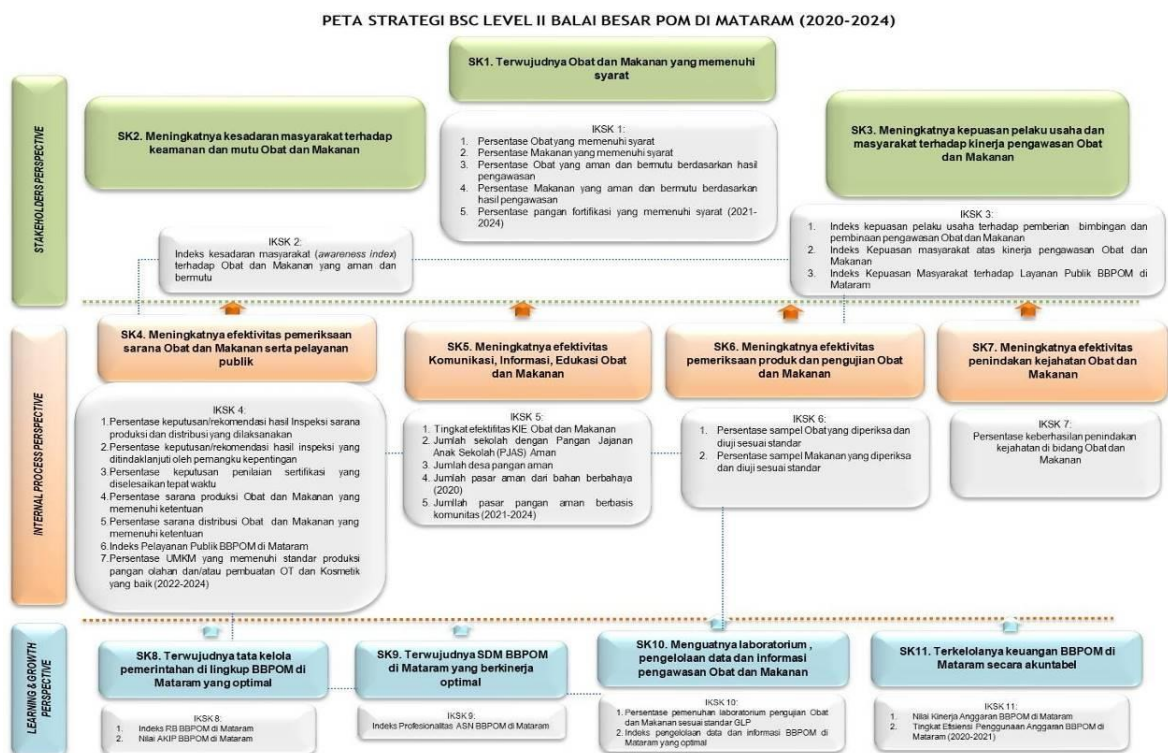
PETA STRATEGI BSC LEVEL II BALAI BESAR POM DI MATARAM (2020-2024)

STAKEHOLDERS PERSPECTIVE

SK1. Terwujudnya Obat dan Makanan yang memenuhi syarat

SK2. Meningkatnya kesadaran masyarakat terhadap keamanan dan mutu Obat dan Makanan

SK3. Meningkatnya kepuasan pelaku usaha dan masyarakat terhadap kinerja pengawasan Obat dan Makanan

IKSK 1:
1. Persentase Obat yang memenuhi syarat
2. Persentase Makanan yang memenuhi syarat
3. Persentase Obat yang aman dan bermutu berdasarkan hasil pengawasan
4. Persentase Makanan yang aman dan bermutu berdasarkan hasil pengawasan
5. Persentase pangan fortifikasi yang memenuhi syarat (2021-2024)

IKSK 2:
Indeks kesadaran masyarakat (*awareness index*) terhadap Obat dan Makanan yang aman dan bermutu

IKSK 3:
1. Indeks kepuasan pelaku usaha terhadap pemberian bimbingan dan pembinaan pengawasan Obat dan Makanan
2. Indeks Kepuasan masyarakat atas kinerja pengawasan Obat dan Makanan
3. Indeks Kepuasan Masyarakat terhadap Layanan Publik BBPOM di Mataram

INTERNAL PROCESS PERSPECTIVE

SK4. Meningkatnya efektivitas pemeriksaan sarana Obat dan Makanan serta pelayanan publik

SK5. Meningkatnya efektivitas Komunikasi, Informasi, Edukasi Obat dan Makanan

SK6. Meningkatnya efektivitas pemeriksaan produk dan pengujian Obat dan Makanan

SK7. Meningkatnya efektivitas penindakan kejahatan Obat dan Makanan

IKSK 4:
1. Persentase keputusan/rekomendasi hasil Inspeksi sarana produksi dan distribusi yang dilaksanakan
2. Persentase keputusan/rekomendasi hasil inspeksi yang ditindaklanjuti oleh pemangku kepentingan
3. Persentase keputusan penilaian sertifikasi yang diselesaikan tepat waktu
4. Persentase sarana produksi Obat dan Makanan yang memenuhi ketentuan
5. Persentase sarana distribusi Obat dan Makanan yang memenuhi ketentuan
6. Indeks Pelayanan Publik BBPOM di Mataram
7. Persentase UMKM yang memenuhi standar produksi pangan olahan dan/atau pembuatan OT dan Kosmetik yang baik (2022-2024)

IKSK 5:
1. Tingkat efektifitas KIE Obat dan Makanan
2. Jumlah sekolah dengan Pangan Jajanan Anak Sekolah (PJAS) Aman
3. Jumlah desa pangan aman
4. Jumlah pasar aman dari bahan berbahaya (2020)
5. Jumllah pasar pangan aman berbasis komunitas (2021-2024)

IKSK 6:
1. Persentase sampel Obat yang diperiksa dan diuji sesuai standar
2. Persentase sampel Makanan yang diperiksa dan diuji sesuai standar

IKSK 7:
Persentase keberhasilan penindakan kejahatan di bidang Obat dan Makanan

LEARNING & GROWTH PERSPECTIVE

SK8. Terwujudnya tata kelola pemerintahan di lingkup BBPOM di Mataram yang optimal

SK9. Terwujudnya SDM BBPOM di Mataram yang berkinerja optimal

SK10. Menguatnya laboratorium , pengelolaan data dan informasi pengawasan Obat dan Makanan

SK11. Terkelolanya keuangan BBPOM di Mataram secara akuntabel

IKSK 8:
1. Indeks RB BBPOM di Mataram
2. Nilai AKIP BBPOM di Mataram

IKSK 9:
Indeks Profesionalitas ASN BBPOM di Mataram

IKSK 10:
1. Persentase pemenuhan laboratorium pengujian Obat dan Makanan sesuai standar GLP
2. Indeks pengelolaan data dan informasi BBPOM di Mataram yang optimal

IKSK 11:
1. Nilai Kinerja Anggaran BBPOM di Mataram
2. Tingkat Efisiensi Penggunaan Anggaran BBPOM di Mataram (2020-2021)